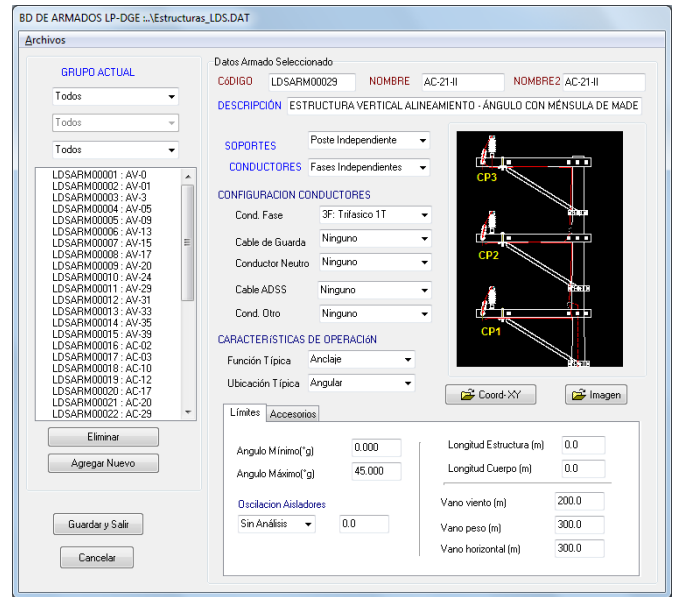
BD DE ARMADOS LP-DGE :..\Estructuras_LDS.DAT

Archivos

GRUPO ACTUAL

Todos

Todos

Todos

LDSARM00001 : AV-0
LDSARM00002 : AV-01
LDSARM00003 : AV-3
LDSARM00004 : AV-05
LDSARM00005 : AV-09
LDSARM00006 : AV-13
LDSARM00007 : AV-15
LDSARM00008 : AV-17
LDSARM00009 : AV-20
LDSARM00010 : AV-24
LDSARM00011 : AV-29
LDSARM00012 : AV-31
LDSARM00013 : AV-33
LDSARM00014 : AV-35
LDSARM00015 : AV-39
LDSARM00016 : AC-02
LDSARM00017 : AC-03
LDSARM00018 : AC-10
LDSARM00019 : AC-12
LDSARM00020 : AC-17
LDSARM00021 : AC-20
LDSARM00022 : AC-29

Eliminar

Agregar Nuevo

Guardar y Salir

Cancelar

Datos Armado Seleccionado

CÓDIGO LDSARM00029 NOMBRE AC-21-II NOMBRE2 AC-21-II

DESCRIPCIÓN ESTRUCTURA VERTICAL ALINEAMIENTO - ÁNGULO CON MÉNSULA DE MADE

SOPORTES Poste Independiente

CONDUCTORES Fases Independientes

CONFIGURACION CONDUCTORES

Cond. Fase 3F: Trifasico 1T

Cable de Guarda Ninguno

Conductor Neutro Ninguno

Cable ADSS Ninguno

Cond. Otro Ninguno

CARACTERÍSTICAS DE OPERACIÓN

Función Típica Anclaje

Ubicación Típica Angular

CP3

CP2

CP1

Coord-XY

Imagen

Límites Accesorios

Angulo Mínimo(°g) 0.000

Angulo Máximo(°g) 45.000

Oscilacion Aisladores

Sin Análisis 0.0

Longitud Estructura (m) 0.0

Longitud Cuerpo (m) 0.0

Vano viento (m) 200.0

Vano peso (m) 300.0

Vano horizontal (m) 300.0